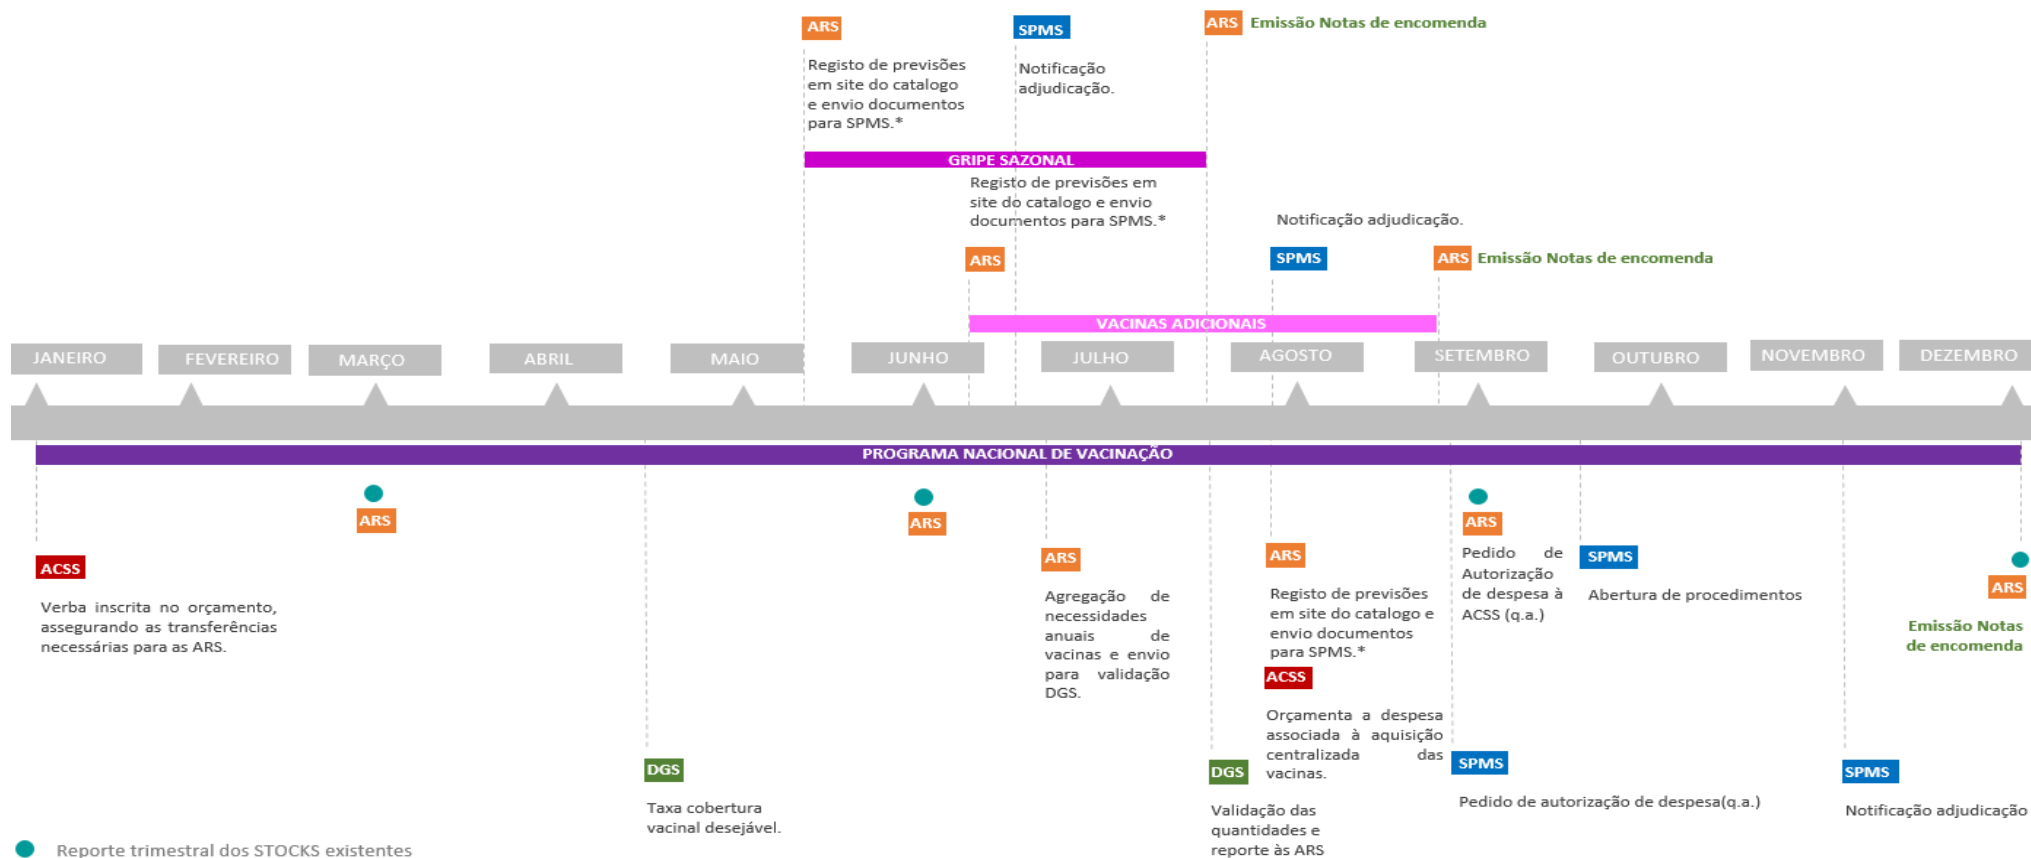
ARS
Registo de previsões em site do catalogo e envio documentos para SPMS.*

SPMS
Notificação adjudicação.

ARS Emissão Notas de encomenda

GRIPE SAZONAL

Registo de previsões em site do catalogo e envio documentos para SPMS.*

ARS

Notificação adjudicação.

SPMS

ARS Emissão Notas de encomenda

VACINAS ADICIONAIS

JANEIRO FEVEREIRO MARÇO ABRIL MAIO JUNHO JULHO AGOSTO SETEMBRO OUTUBRO NOVEMBRO DEZEMBRO

PROGRAMA NACIONAL DE VACINAÇÃO

ACSS
Verba inscrita no orçamento, assegurando as transferências necessárias para as ARS.

ARS

DGS
Taxa cobertura vacinal desejável.

ARS

ARS
Agregação de necessidades anuais de vacinas e envio para validação DGS.

DGS
Validação das quantidades e reporte às ARS

ARS
Registo de previsões em site do catalogo e envio documentos para SPMS.*

ACSS
Orçamenta a despesa associada à aquisição centralizada das vacinas.

ARS
Pedido de Autorização de despesa à ACSS (q.a.)

SPMS
Pedido de autorização de despesa(q.a.)

SPMS
Abertura de procedimentos

SPMS
Notificação adjudicação

ARS
Emissão Notas de encomenda

Reporte trimestral dos STOCKS existentes